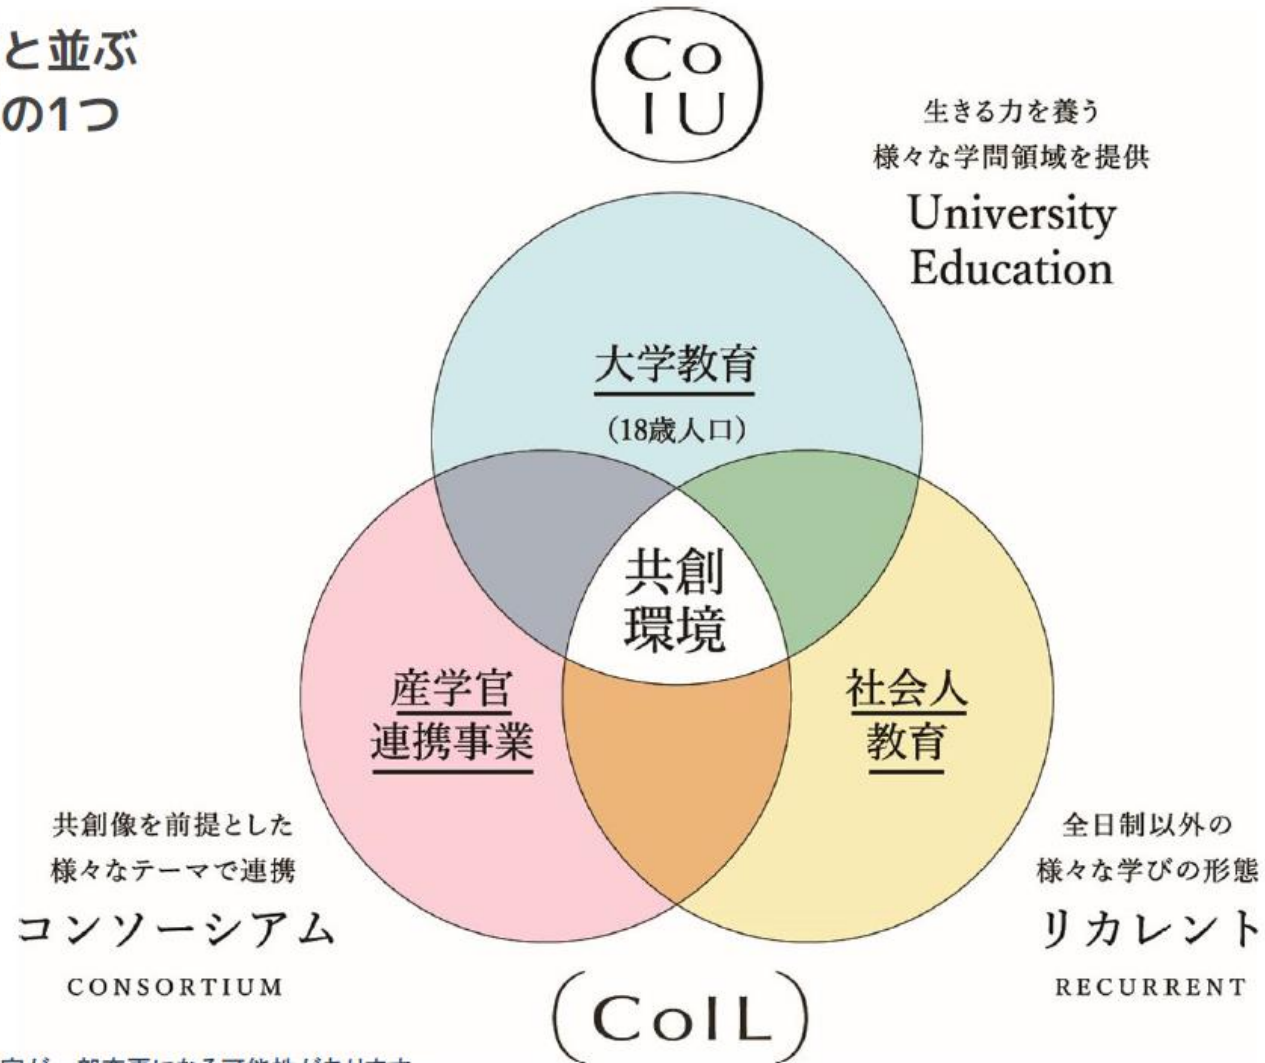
と並ぶ
の1つ

Co
IU

生きる力を養う
様々な学問領域を提供
University
Education

大学教育
(18歳人口)

共創
環境

産学官
連携事業

社会人
教育

共創像を前提とした
様々なテーマで連携
コンソーシアム
CONSORTIUM

全日制以外の
様々な学びの形態
リカレント
RECURRENT

CoIL

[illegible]